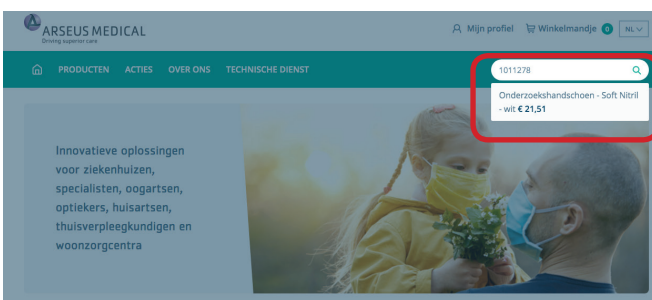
ARSEUS MEDICAL
Driving superior care

Mijn profiel
Winkelmandje 0
NL

PRODUCTEN
ACTIES
OVER ONS
TECHNISCHE DIENST

1011278

Onderzoekshandschoen - Soft Nitril - wit € 21,51

Innovatieve oplossingen voor ziekenhuizen, specialisten, oogartsen, optiekers, huisartsen, thuisverpleegkundigen en woonzorgcentra